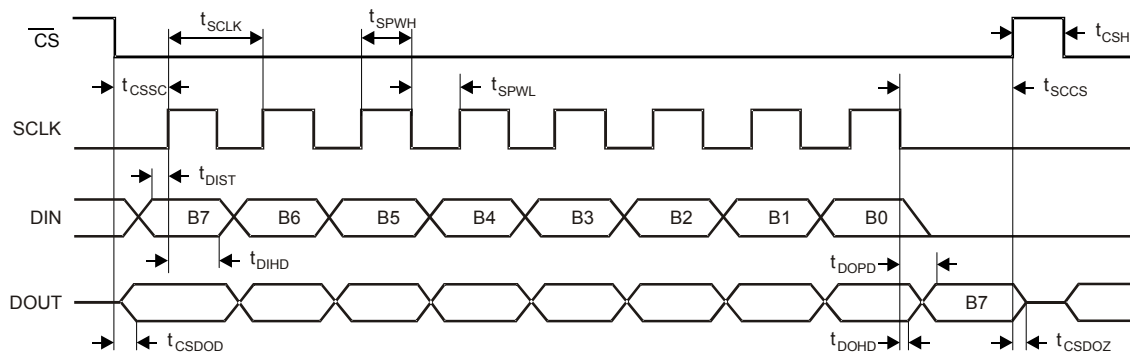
$\overline{CS}$

$t_{SCLK}$

$t_{SPWH}$

$t_{CSH}$

$t_{CSSC}$

$t_{SPWL}$

$t_{SCCS}$

SCLK

$t_{DIST}$

DIN

B7

B6

B5

B4

B3

B2

B1

B0

$t_{DIHD}$

$t_{DOPD}$

DOUT

B7

$t_{CSDOD}$

$t_{DOHD}$

$t_{CSDOZ}$